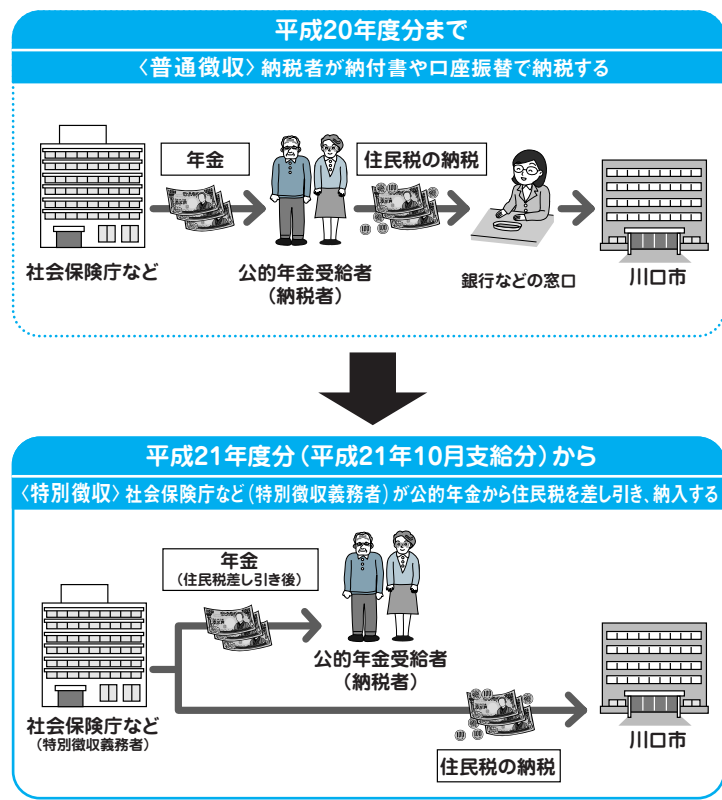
平成20年度分まで

〈普通徴収〉納税者が納付書や口座振替で納税する

年金

住民税の納税

社会保険庁など

公的年金受給者
（納税者）

銀行などの窓口

川口市

平成21年度分（平成21年10月支給分）から

〈特別徴収〉社会保険庁など（特別徴収義務者）が公的年金から住民税を差し引き、納入する

年金
（住民税差し引き後）

公的年金受給者
（納税者）

社会保険庁など
（特別徴収義務者）

川口市

住民税の納税